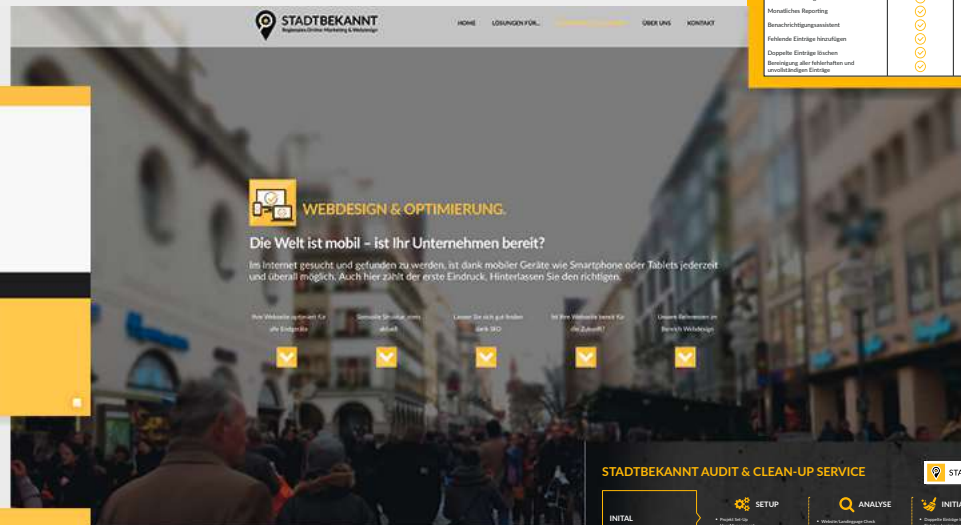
STADTBEKANNT
Regionales Online-Marketing & Webdesign

HOME LÖSUNGEN FÜR... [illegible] ÜBER UNS KONTAKT

Monatliches Reporting
Benachrichtigungsassistent
Fehlende Einträge hinzufügen
Doppelte Einträge löschen
Bereinigung aller fehlerhaften und unvollständigen Einträge

WEBDESIGN & OPTIMIERUNG.

Die Welt ist mobil – ist Ihr Unternehmen bereit?

Im Internet gesucht und gefunden zu werden, ist dank mobiler Geräte wie Smartphone oder Tablets jederzeit und überall möglich. Auch hier zählt der erste Eindruck. Hinterlassen Sie den richtigen.

Ihre Webseite optimiert für alle Endgeräte

Sinnvolle Struktur, mehr aktuell

Lassen Sie sich gut finden dank SEO

Ist Ihre Webseite bereit für die Zukunft?

Unsere Referenzen im Bereich Webdesign

STADTBEKANNT AUDIT & CLEAN-UP SERVICE

STA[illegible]

INITAL

SETUP
• Projekt Set-Up

ANALYSE
• Website Landingpage Check

INITIA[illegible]
• Doppelte Einträge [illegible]